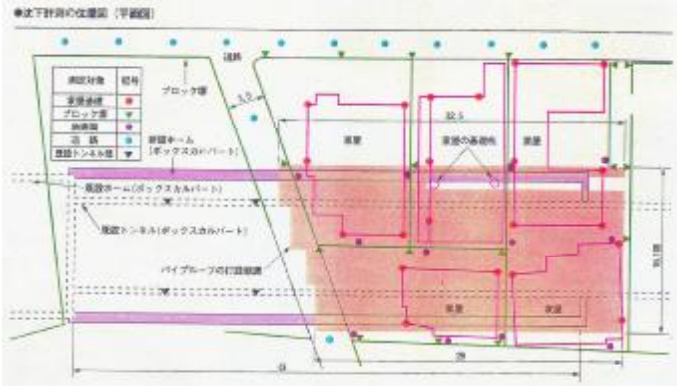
●沈下計測の位置図（平面図）

| 測定対象 | 記号 |
|---|---|
| 家屋基礎 | ● |
| ブロック塀 | ▼ |
| 地表面 | ● |
| 道路 | ● |
| 既設トンネル等 | ▼ |

ブロック塀

道路

3.0

新設ホーム（ボックスカルバート）

家屋

家屋の基礎杭

家屋

32.5

既設ホーム（ボックスカルバート）

既設トンネル（ボックスカルバート）

パイプルーフの打設範囲

家屋

家屋

家屋

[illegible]

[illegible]

29